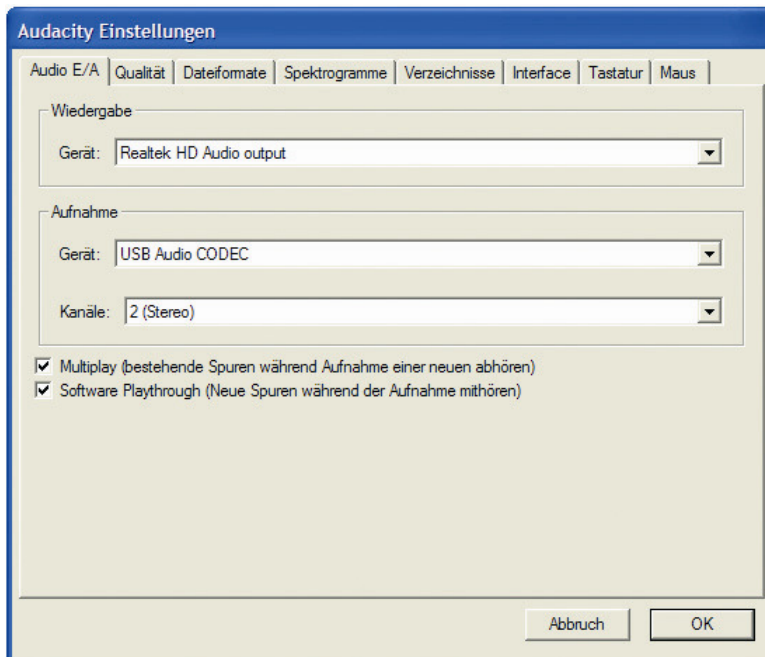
Audacity Einstellungen

Audio E/A | Qualität | Dateiformate | Spektrogramme | Verzeichnisse | Interface | Tastatur | Maus

Wiedergabe

Gerät: Realtek HD Audio output

Aufnahme

Gerät: USB Audio CODEC

Kanäle: 2 (Stereo)

Multiplay (bestehende Spuren während Aufnahme einer neuen abhören)

Software Playthrough (Neue Spuren während der Aufnahme mithören)

Abbruch

OK